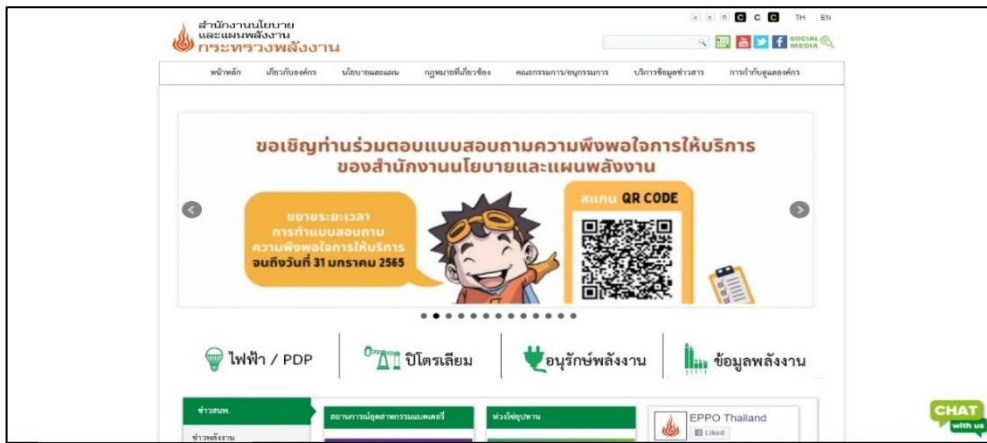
สำนักงานนโยบาย
และแผนพลังงาน
กระทรวงพลังงาน

C C C TH EN

SOCIAL MEDIA

หน้าหลัก เกี่ยวกับองค์กร นโยบายและแผน กฎหมายที่เกี่ยวข้อง คณะกรรมการ/อนุกรรมการ บริการข้อมูลข่าวสาร การกำกับดูแลองค์กร

ขอเชิญท่านร่วมตอบแบบสอบถามความพึงพอใจการให้บริการ
ของสำนักงานนโยบายและแผนพลังงาน

ขยายระยะเวลา
การทำแบบสอบถาม
ความพึงพอใจการให้บริการ
จนถึงวันที่ 31 มกราคม 2565

สแกน QR CODE

ไฟฟ้า / PDP
ปิโตรเลียม
อนุรักษ์พลังงาน
ข้อมูลพลังงาน

ข่าวสนพ.
ข่าวพลังงาน
สถานการณ์อุตสาหกรรมแบตเตอรี่
ห่วงโซ่อุปทาน
EPPO Thailand
Liked

CHAT
with us